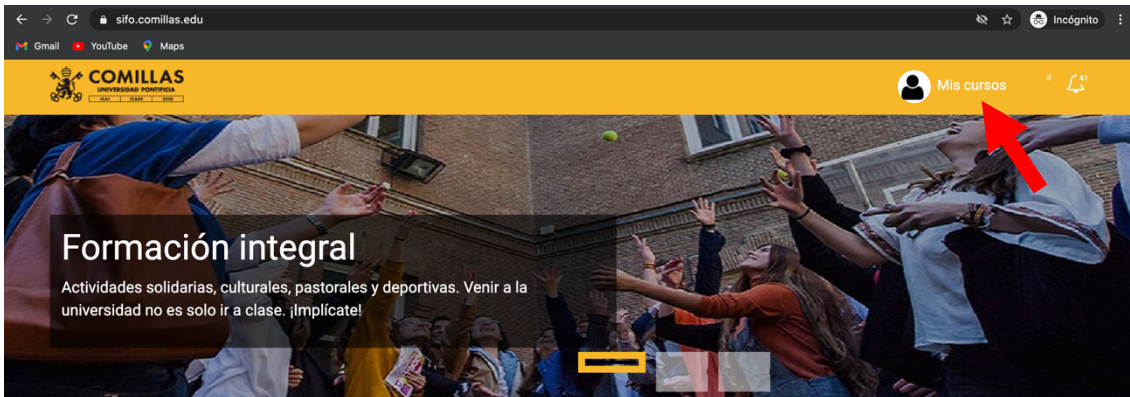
sifo.comillas.edu

Incógnito

Gmail YouTube Maps

COMILLAS
UNIVERSIDAD PONTIFICIA
ICAI ICADE CIHS

Mis cursos

8

41

Formación integral

Actividades solidarias, culturales, pastorales y deportivas. Venir a la universidad no es solo ir a clase. ¡Implícate!